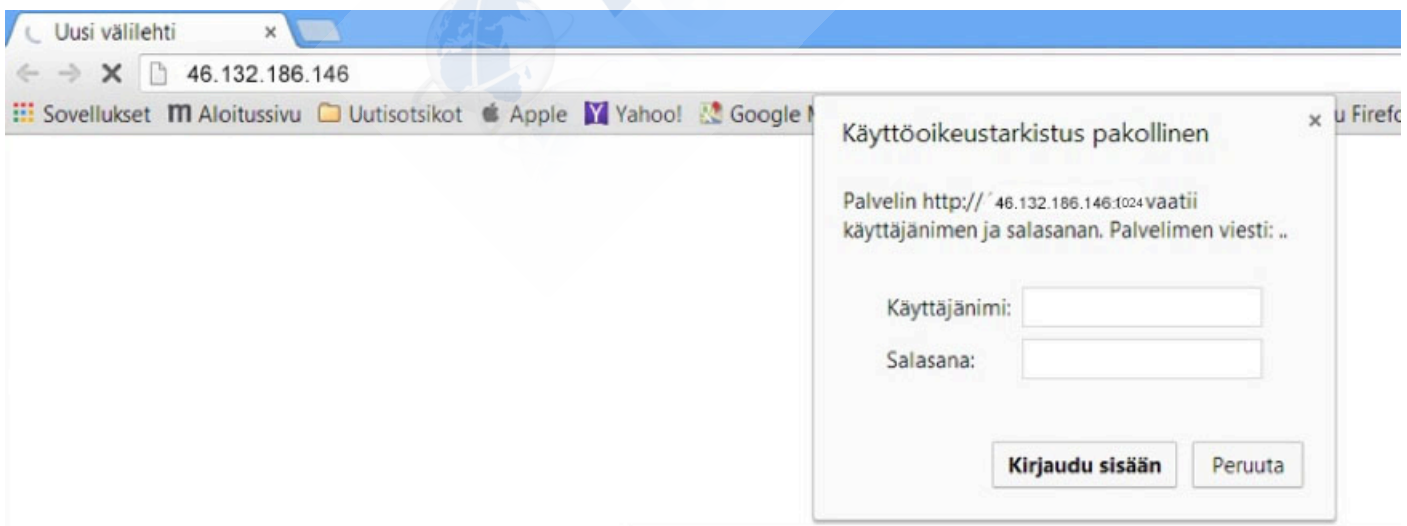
Uusi välilehti ×

46.132.186.146

Sovellukset Aloitussivu Uutisotsikot Apple Yahoo! Google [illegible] u Firef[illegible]

Käyttöoikeustarkistus pakollinen ×

Palvelin http://´46.132.186.146:1024 vaatii käyttäjänimen ja salasanan. Palvelimen viesti: ..

Käyttäjänimi:

Salasana:

Kirjaudu sisään Peruuta